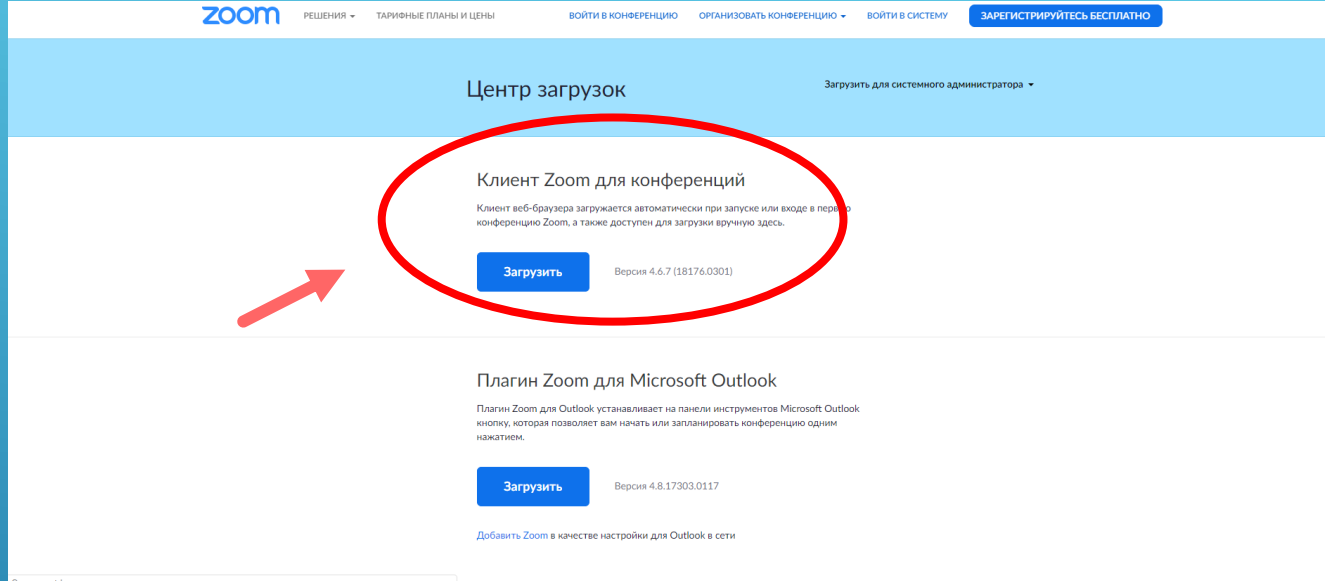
zoom РЕШЕНИЯ ▾ ТАРИФНЫЕ ПЛАНЫ И ЦЕНЫ ВОЙТИ В КОНФЕРЕНЦИЮ ОРГАНИЗОВАТЬ КОНФЕРЕНЦИЮ ▾ ВОЙТИ В СИСТЕМУ ЗАРЕГИСТРИРУЙТЕСЬ БЕСПЛАТНО

Центр загрузок

Загрузить для системного администратора ▾

Клиент Zoom для конференций

Клиент веб-браузера загружается автоматически при запуске или входе в первую конференцию Zoom, а также доступен для загрузки вручную здесь.

Загрузить

Версия 4.6.7 (18176.0301)

Плагин Zoom для Microsoft Outlook

Плагин Zoom для Outlook устанавливает на панели инструментов Microsoft Outlook кнопку, которая позволяет вам начать или запланировать конференцию одним нажатием.

Загрузить

Версия 4.8.17303.0117

Добавить Zoom в качестве настройки для Outlook в сети